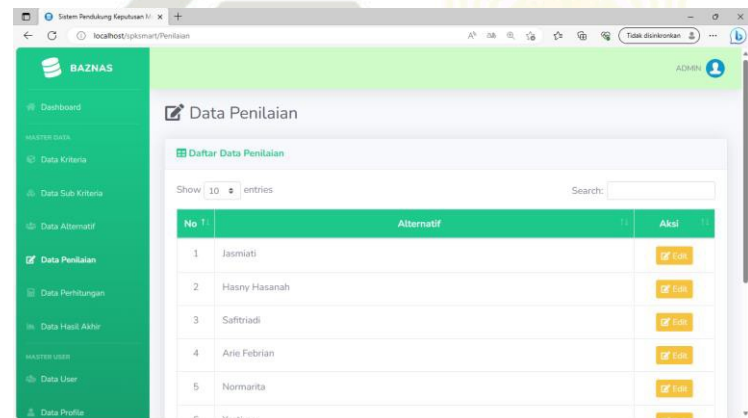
Sistem Pendukung Keputusan M ×

localhost/spksmart/Penilaian

Tidak disinkronkan

BAZNAS

ADMIN

Dashboard

MASTER DATA

Data Kriteria

Data Sub Kriteria

Data Alternatif

Data Penilaian

Data Perhitungan

Data Hasil Akhir

MASTER USER

Data User

Data Profile

Data Penilaian

Daftar Data Penilaian

Show 10 entries

Search:

| No | Alternatif | Aksi |
|---|---|---|
| 1 | Jasmiati | Edit |
| 2 | Hasny Hasanah | Edit |
| 3 | Safitriadi | Edit |
| 4 | Arie Febrian | Edit |
| 5 | Normarita | Edit |
| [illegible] | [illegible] | |